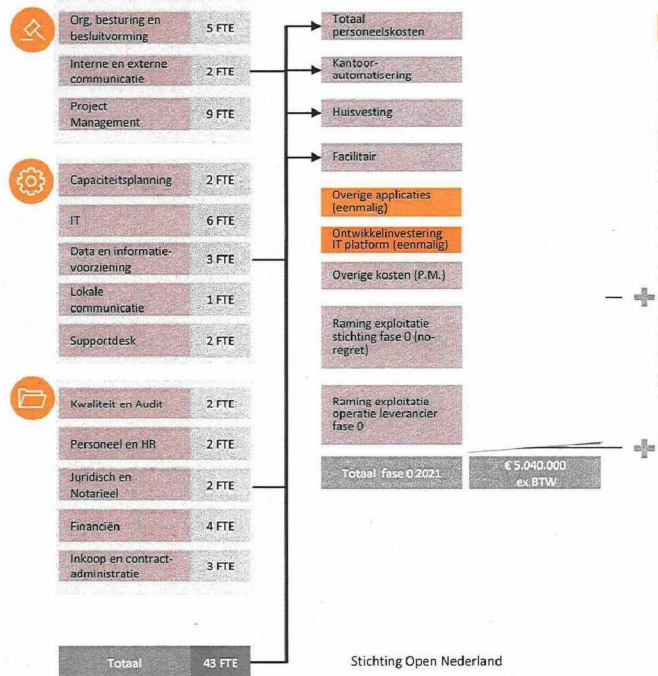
| | |
|---|---|
| Org, besturing en besluitvorming | 5 FTE |
| Interne en externe communicatie | 2 FTE |
| Project Management | 9 FTE |
| Capaciteitsplanning | 2 FTE |
| IT | 6 FTE |
| Data en informatievoorziening | 3 FTE |
| Lokale communicatie | 1 FTE |
| Supportdesk | 2 FTE |
| Kwaliteit en Audit | 2 FTE |
| Personeel en HR | 2 FTE |
| Juridisch en Notarieel | 2 FTE |
| Financiën | 4 FTE |
| Inkoop en contractadministratie | 3 FTE |
| Totaal | 43 FTE |

Totaal personeelskosten

Kantoorautomatisering

Huisvesting

Facilitair

Overige applicaties (eenmalig)

Ontwikkelinvestering IT platform (eenmalig)

Overige kosten (P.M.)

Raming exploitatie stichting fase 0 (noregret)

Raming exploitatie operatie leverancier fase 0

| | |
|---|---|
| Totaal fase 0 2021 | € 5.040.000 ex BTW |

Stichting Open Nederland